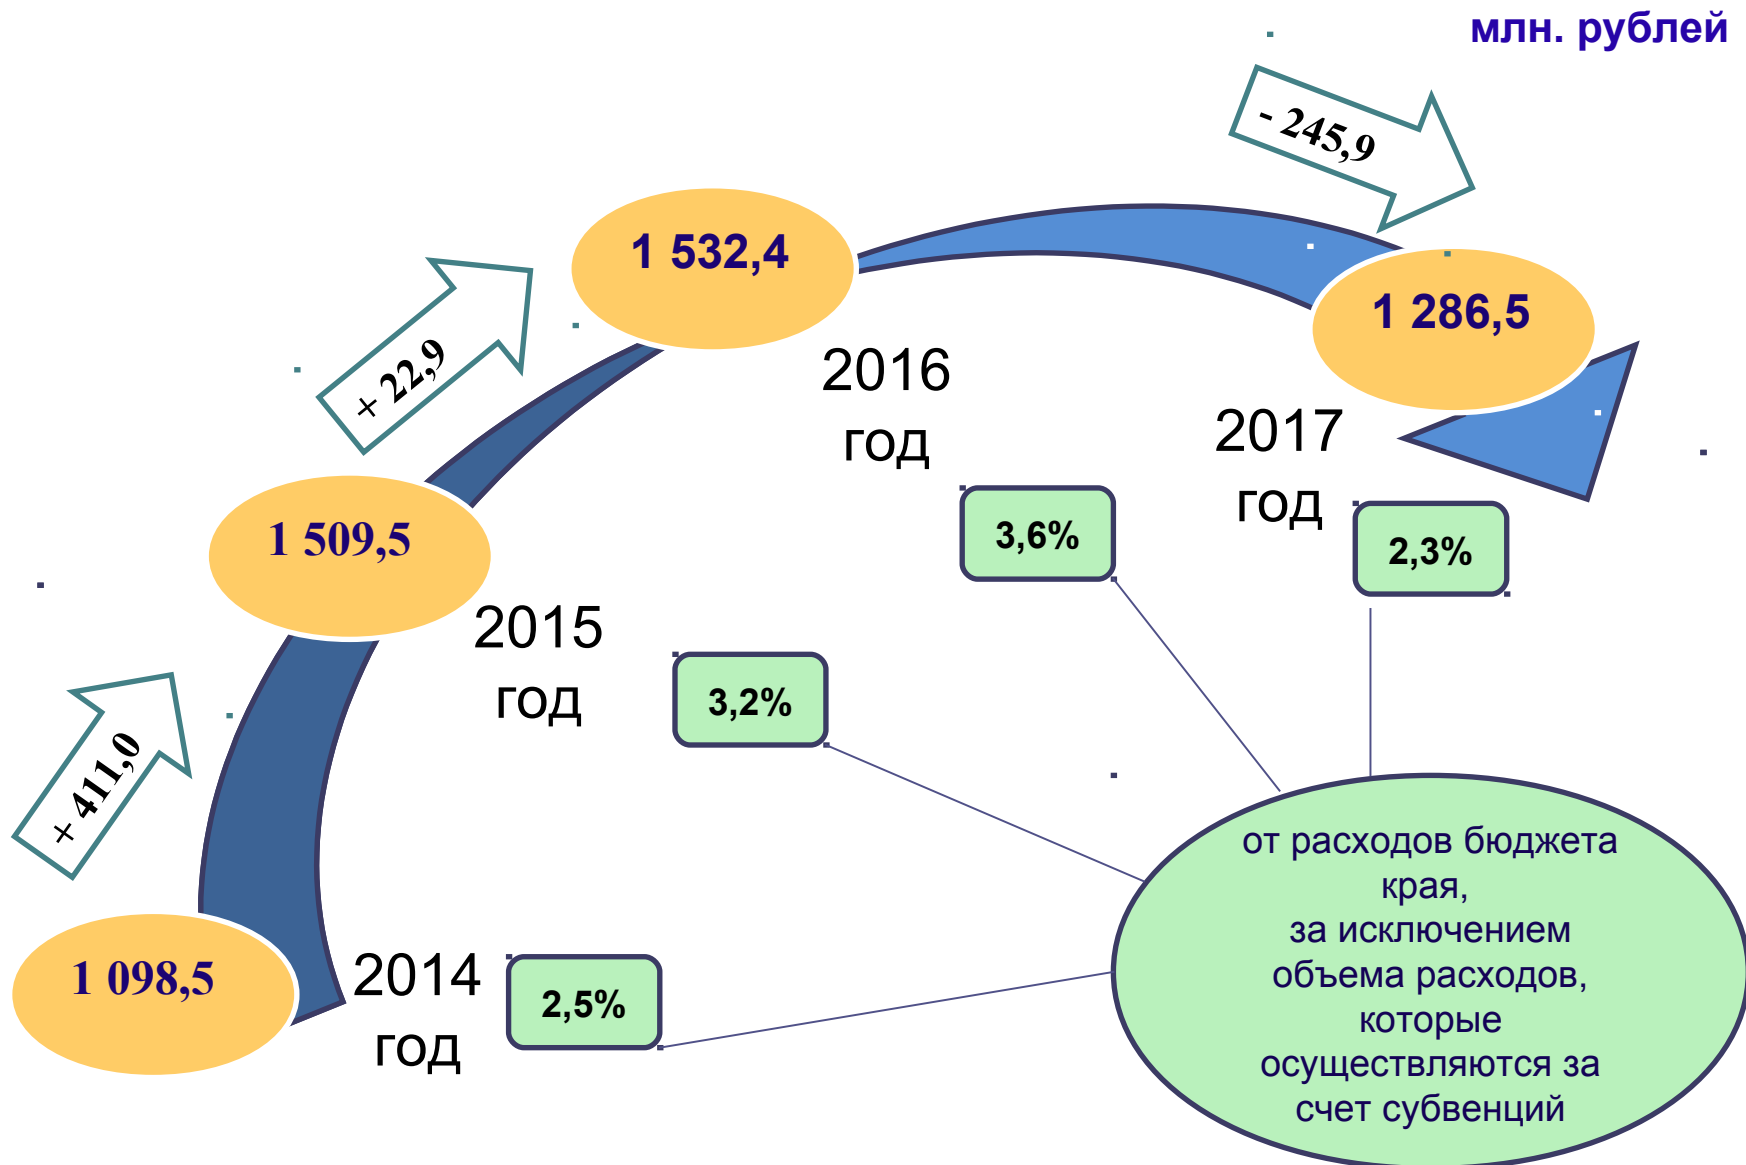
млн. рублей

- 245,9

1 532,4

+ 22,9

1 286,5

2016 год

2017 год

1 509,5

3,6%

2,3%

2015 год

+ 411,0

3,2%

1 098,5

2014 год

2,5%

от расходов бюджета края, за исключением объема расходов, которые осуществляются за счет субвенций